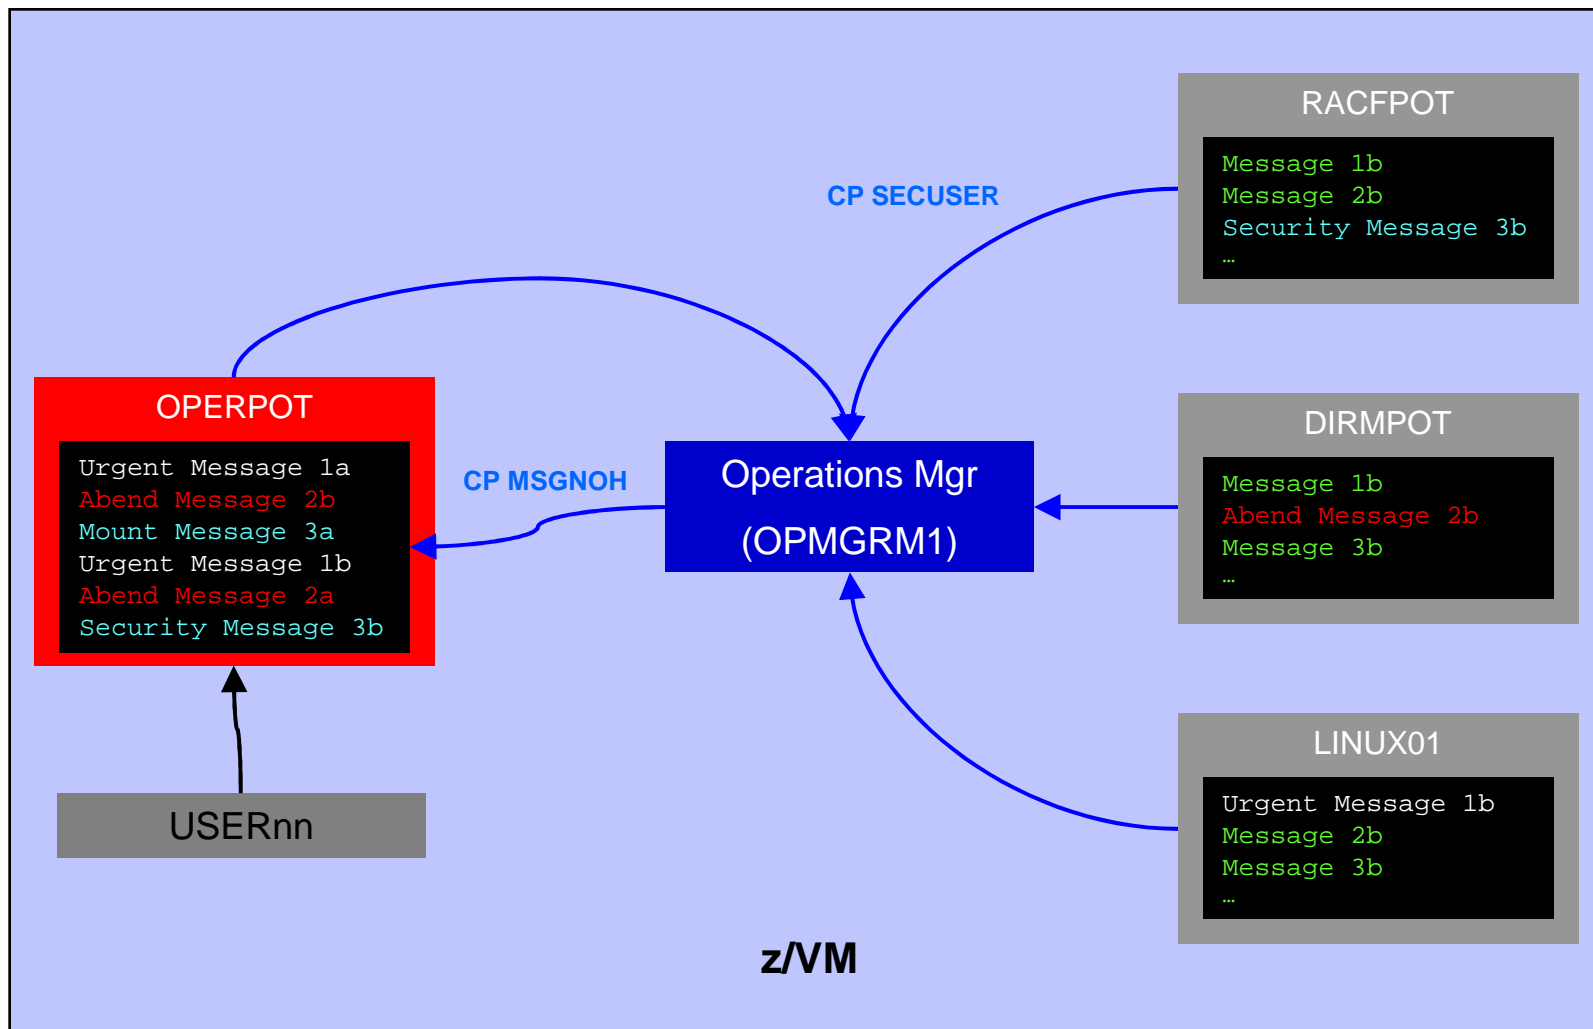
RACFPOT

Message 1b
Message 2b
Security Message 3b
…

CP SECUSER

OPERPOT

Urgent Message 1a
Abend Message 2b
Mount Message 3a
Urgent Message 1b
Abend Message 2a
Security Message 3b

CP MSGNOH

Operations Mgr
(OPMGRM1)

DIRMPOT

Message 1b
Abend Message 2b
Message 3b
…

LINUX01

Urgent Message 1b
Message 2b
Message 3b
…

USERnn

z/VM